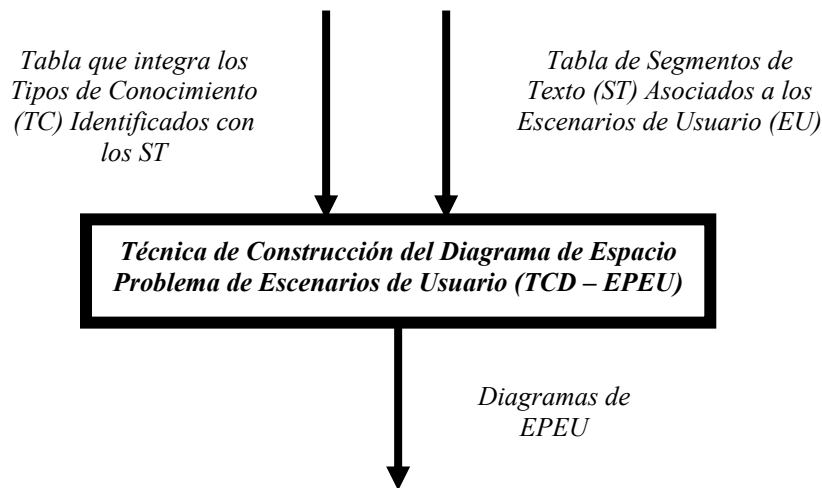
Tabla que integra los Tipos de Conocimiento (TC) Identificados con los ST

Tabla de Segmentos de Texto (ST) Asociados a los Escenarios de Usuario (EU)

Técnica de Construcción del Diagrama de Espacio Problema de Escenarios de Usuario (TCD – EPEU)

Diagramas de EPEU